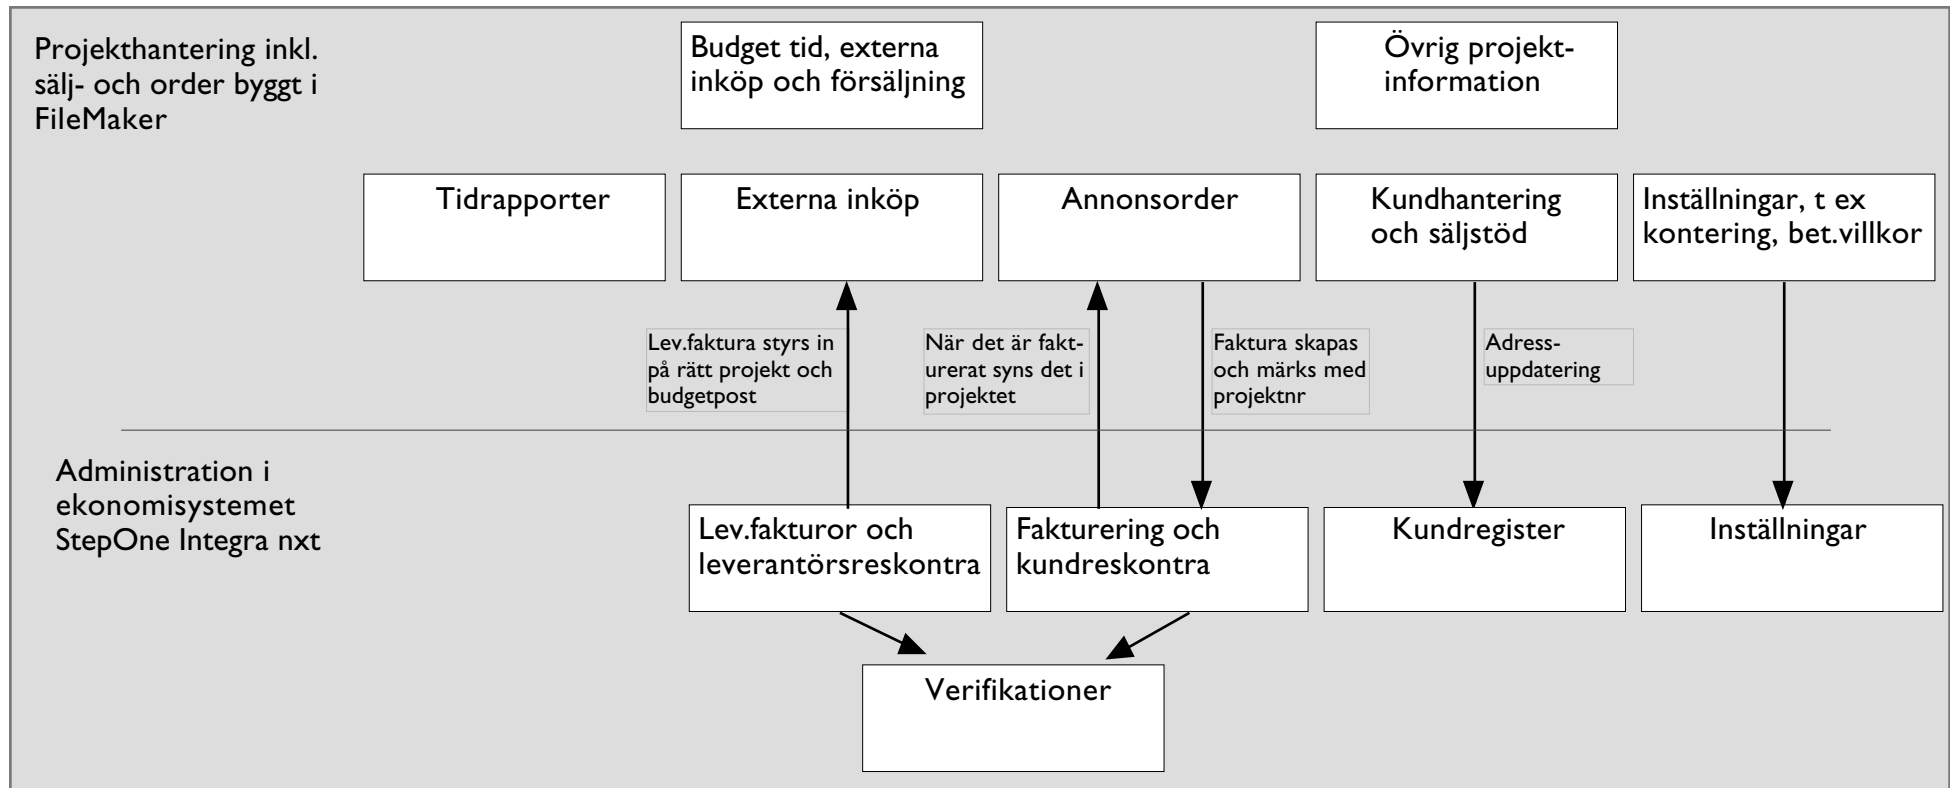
Projekthantering inkl. sälj- och order byggt i FileMaker

Budget tid, externa inköp och försäljning

Övrig projektinformation

Tidrapporter

Externa inköp

Annonsorder

Kundhantering och säljstöd

Inställningar, t ex kontering, bet.villkor

Lev.faktura styrs in på rätt projekt och budgetpost

När det är fakturerat syns det i projektet

Faktura skapas och märks med projektnr

Adressuppdatering

Administration i ekonomisystemet StepOne Integra nxt

Lev.fakturor och leverantörsreskontra

Fakturering och kundreskontra

Kundregister

Inställningar

Verifikationer